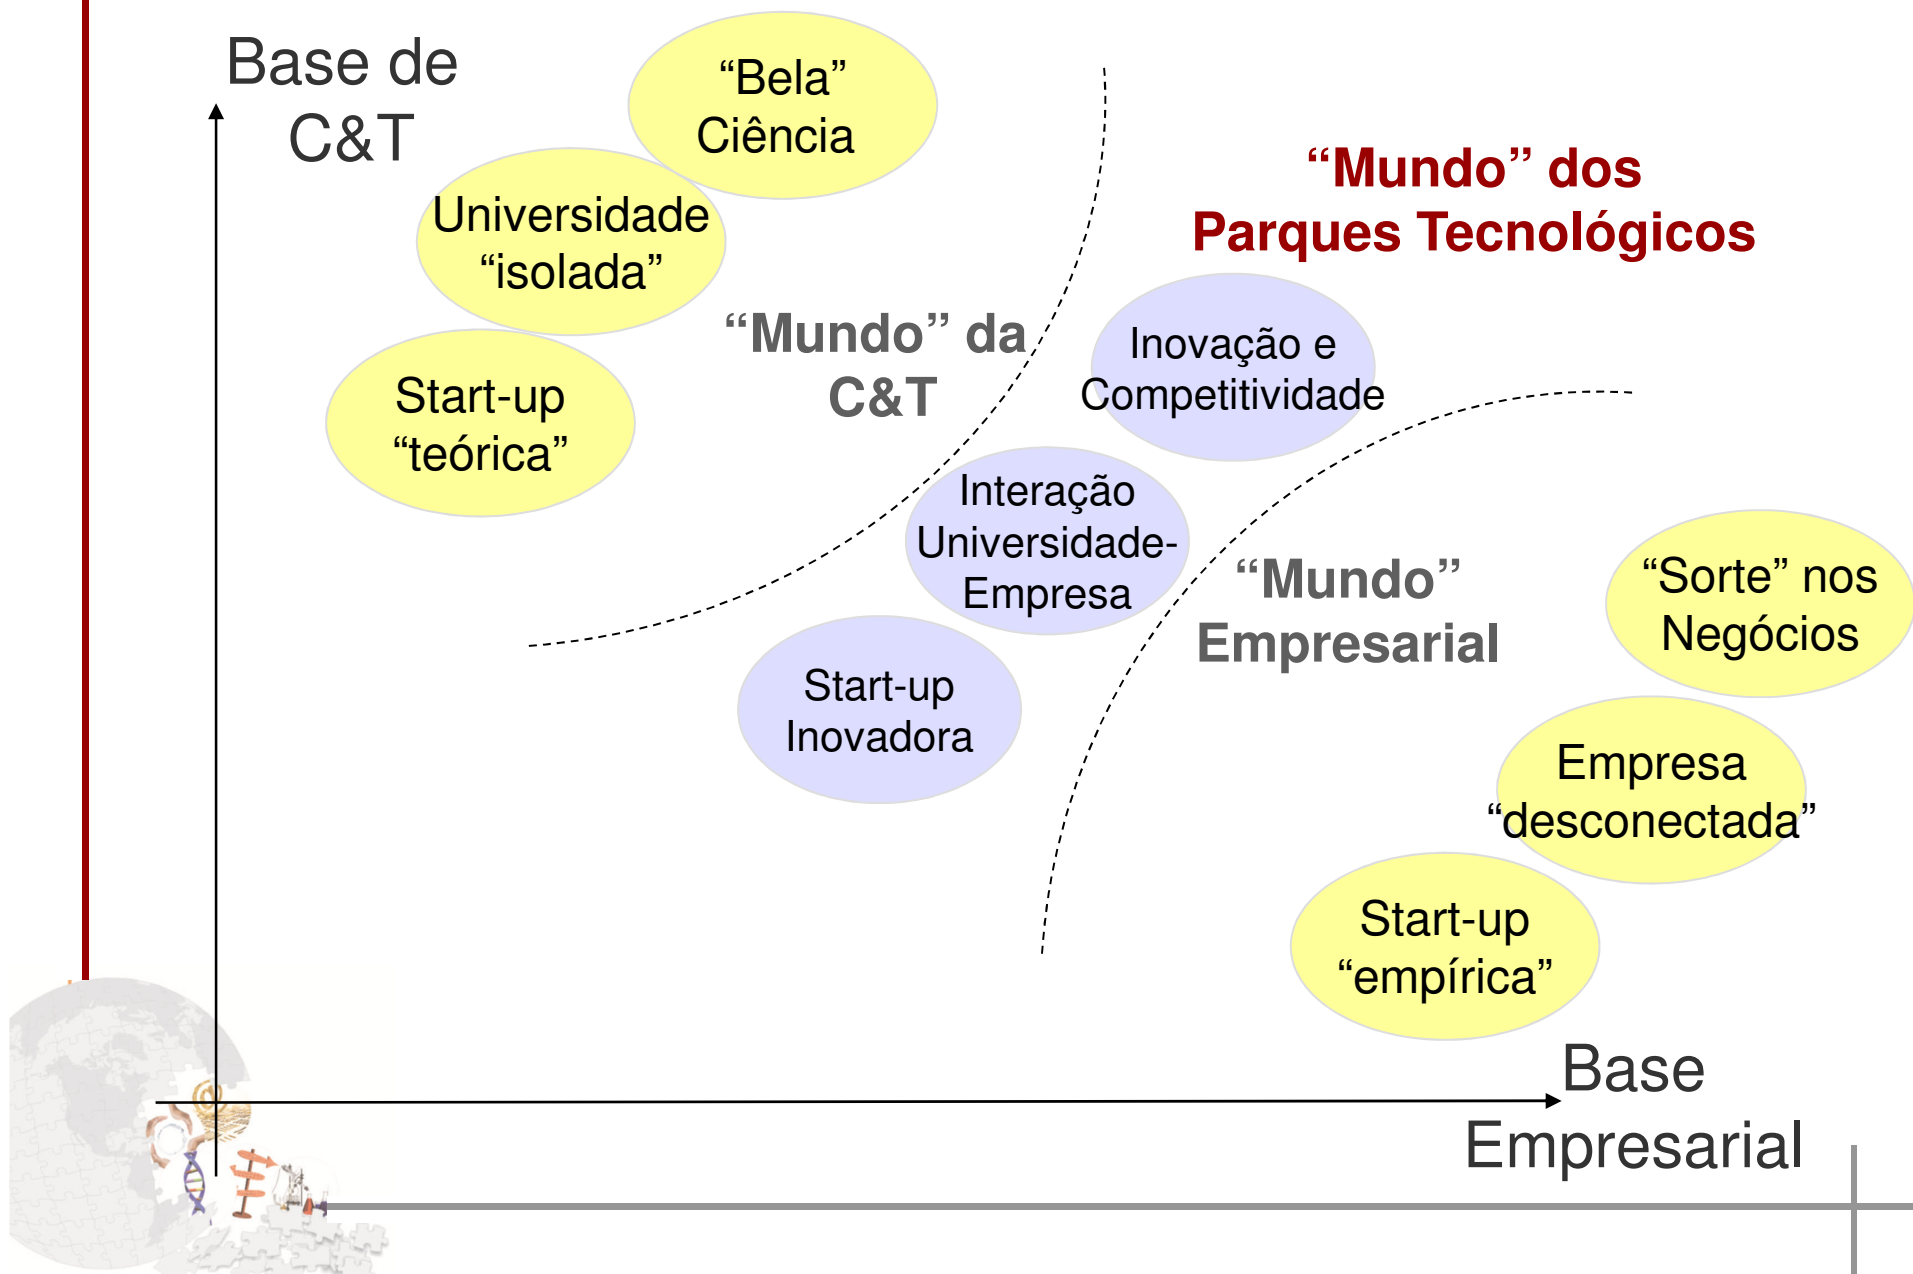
Base de C&T

“Bela” Ciência

Universidade “isolada”

Start-up “teórica”

“Mundo” da C&T

“Mundo” dos Parques Tecnológicos

Inovação e Competitividade

Interação Universidade-Empresa

Start-up Inovadora

“Mundo” Empresarial

“Sorte” nos Negócios

Empresa “desconectada”

Start-up “empírica”

Base Empresarial